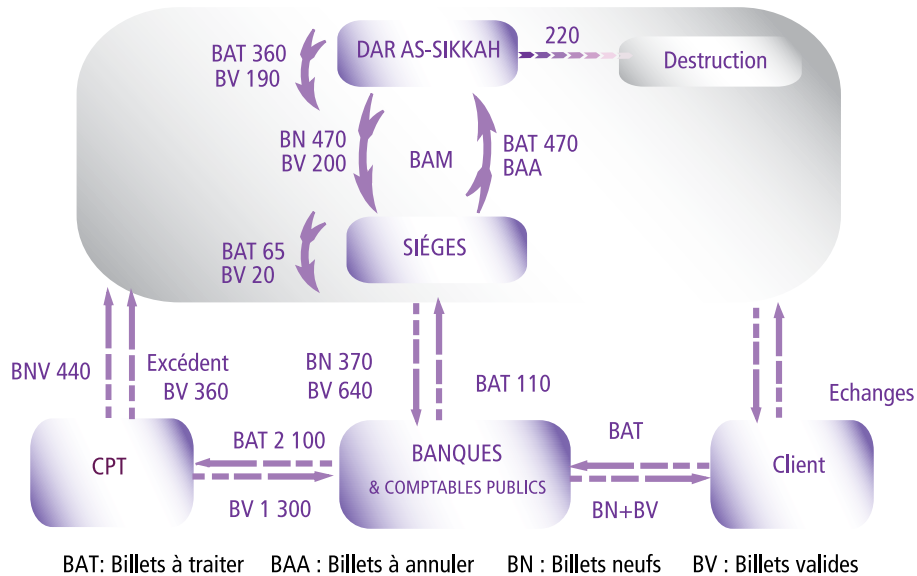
BAT 360
BV 190

DAR AS-SIKKAH

220

Destruction

BN 470
BV 200

BAM

BAT 470
BAA

BAT 65
BV 20

SIÉGES

BNV 440

Excédent
BV 360

BN 370
BV 640

BAT 110

Echanges

CPT

BAT 2 100

BV 1 300

BANQUES
& COMPTABLES PUBLICS

BAT

BN+BV

Client

BAT: Billets à traiter BAA : Billets à annuler BN : Billets neufs BV : Billets valides